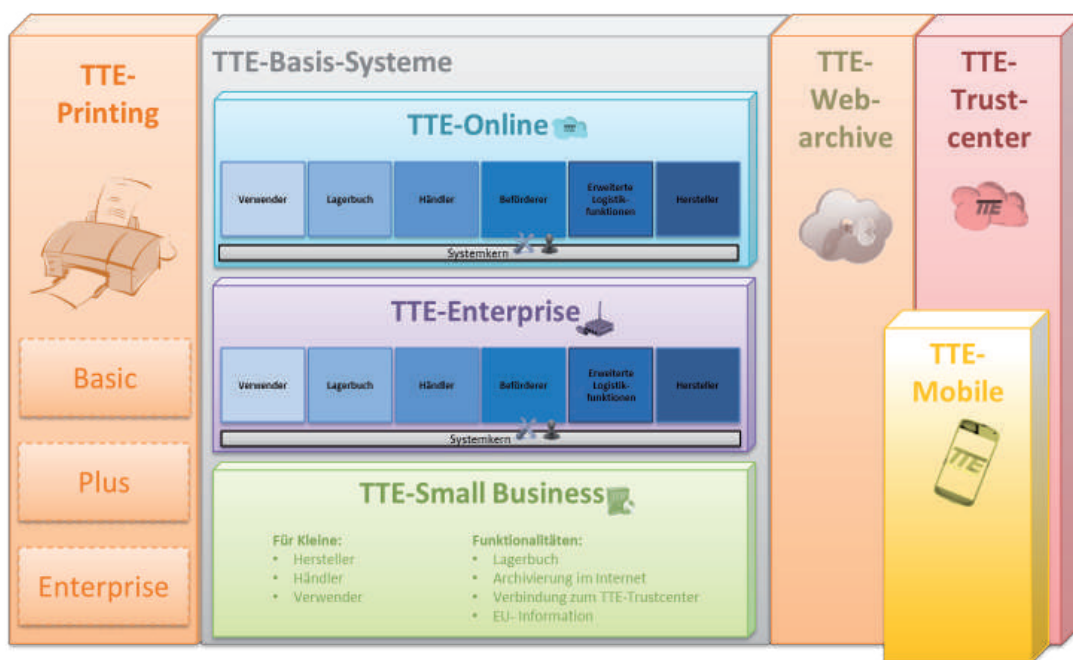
TTE-Printing

Basic

Plus

Enterprise

TTE-Basis-Systeme

TTE-Online

| Verwender | Lagerbuch | Händler | Beförderer | Erweiterte Logistikfunktionen | Hersteller |
|---|---|---|---|---|---|

Systemkern

TTE-Enterprise

| Verwender | Lagerbuch | Händler | Beförderer | Erweiterte Logistikfunktionen | Hersteller |
|---|---|---|---|---|---|

Systemkern

TTE-Small Business

Für Kleine:
• Hersteller
• Händler
• Verwender

Funktionalitäten:
• Lagerbuch
• Archivierung im Internet
• Verbindung zum TTE-Trustcenter
• EU- Information

TTE-Webarchive

TTE-Trustcenter

TTE

TTE-Mobile

TTE